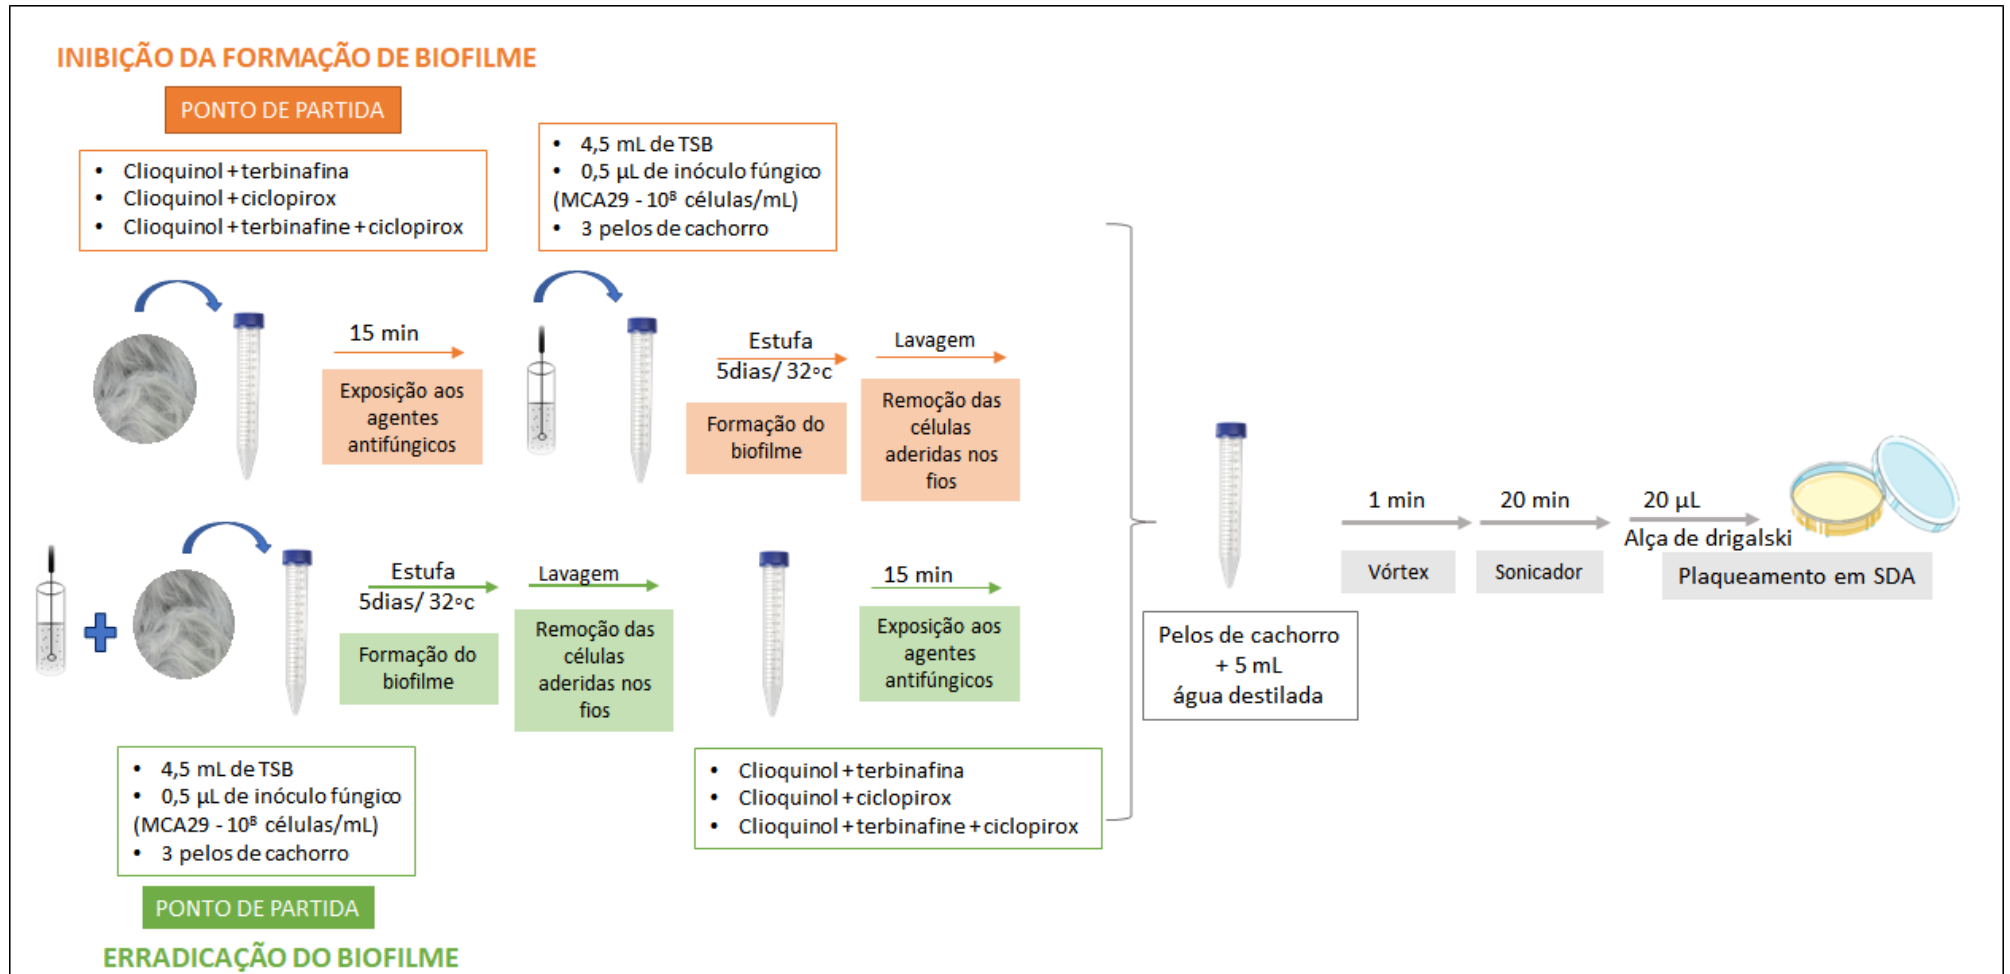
INIBIÇÃO DA FORMAÇÃO DE BIOFILME

PONTO DE PARTIDA

- Clioquinol + terbinafina
- Clioquinol + ciclopirox
- Clioquinol + terbinafine + ciclopirox

- 4,5 mL de TSB
- 0,5 µL de inóculo fúngico (MCA29 - $10^8$ células/mL)
- 3 pelos de cachorro

15 min

Exposição aos agentes antifúngicos

Estufa
5dias/ 32°c

Formação do biofilme

Lavagem

Remoção das células aderidas nos fios

Estufa
5dias/ 32°c

Formação do biofilme

Lavagem

Remoção das células aderidas nos fios

15 min

Exposição aos agentes antifúngicos

Pelos de cachorro
+ 5 mL
água destilada

1 min

Vórtex

20 min

Sonicador

20 µL

Alça de drigalski

Plaqueamento em SDA

- 4,5 mL de TSB
- 0,5 µL de inóculo fúngico (MCA29 - $10^8$ células/mL)
- 3 pelos de cachorro

- Clioquinol + terbinafina
- Clioquinol + ciclopirox
- Clioquinol + terbinafine + ciclopirox

PONTO DE PARTIDA

ERRADICAÇÃO DO BIOFILME